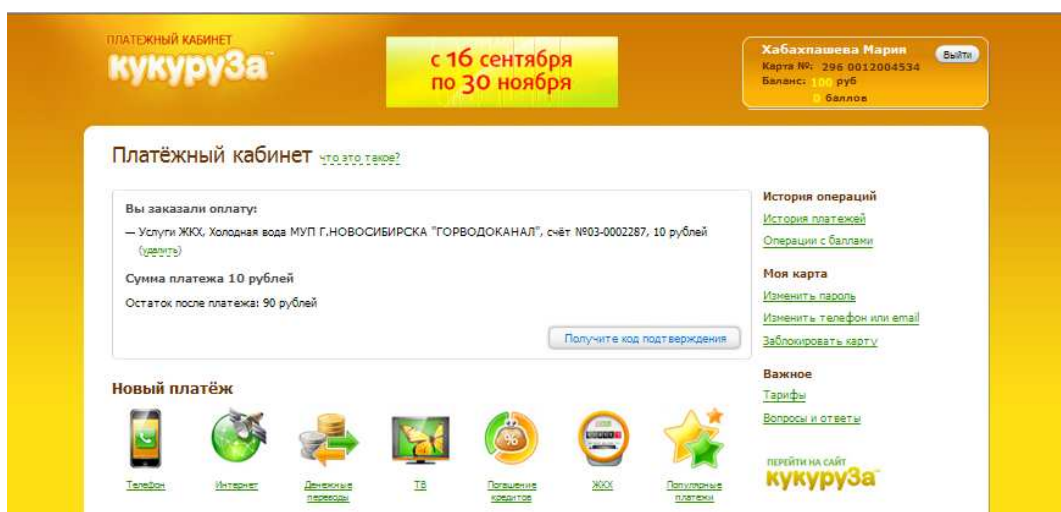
ПЛАТЕЖНЫЙ КАБИНЕТ
кукуруЗа

с 16 сентября по 30 ноября

Хабахпашева Мария
Выйти
Карта №: 296 0012004534
Баланс: 100 руб
0 баллов

Платёжный кабинет что это такое?

Вы заказали оплату:

— Услуги ЖКХ, Холодная вода МУП Г.НОВОСИБИРСКА "ГОРВОДОКАНАЛ", счёт №03-0002287, 10 рублей (удалить)

Сумма платежа 10 рублей

Остаток после платежа: 90 рублей

Получите код подтверждения

История операций
История платежей
Операции с баллами

Моя карта
Изменить пароль
Изменить телефон или email
Заблокировать карту

Важное
Тарифы
Вопросы и ответы

Новый платёж

Телефон
Интернет
Денежные переводы
ТВ
Погашение кредитов
ЖКХ
Популярные платежи

ПЕРЕЙТИ НА САЙТ
кукуруЗа